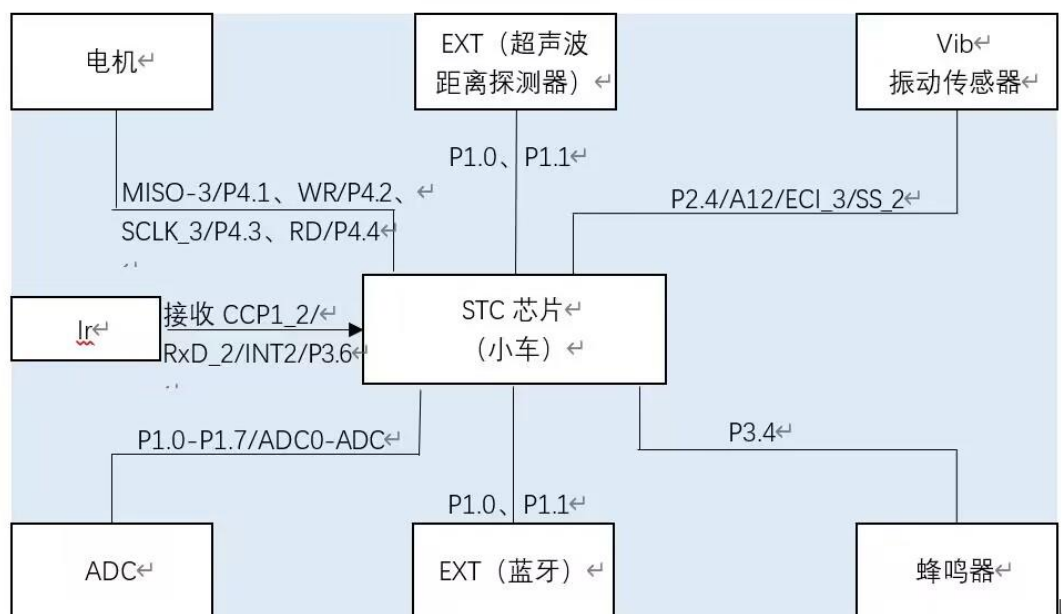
电机

EXT（超声波距离探测器）

Vib
振动传感器

P1.0、P1.1

MISO-3/P4.1、WR/P4.2、
SCLK_3/P4.3、RD/P4.4

P2.4/A12/ECI_3/SS_2

Ir

接收 CCP1_2/
RxD_2/INT2/P3.6

STC 芯片
（小车）

P1.0-P1.7/ADC0-ADC

P3.4

P1.0、P1.1

ADC

EXT（蓝牙）

蜂鸣器